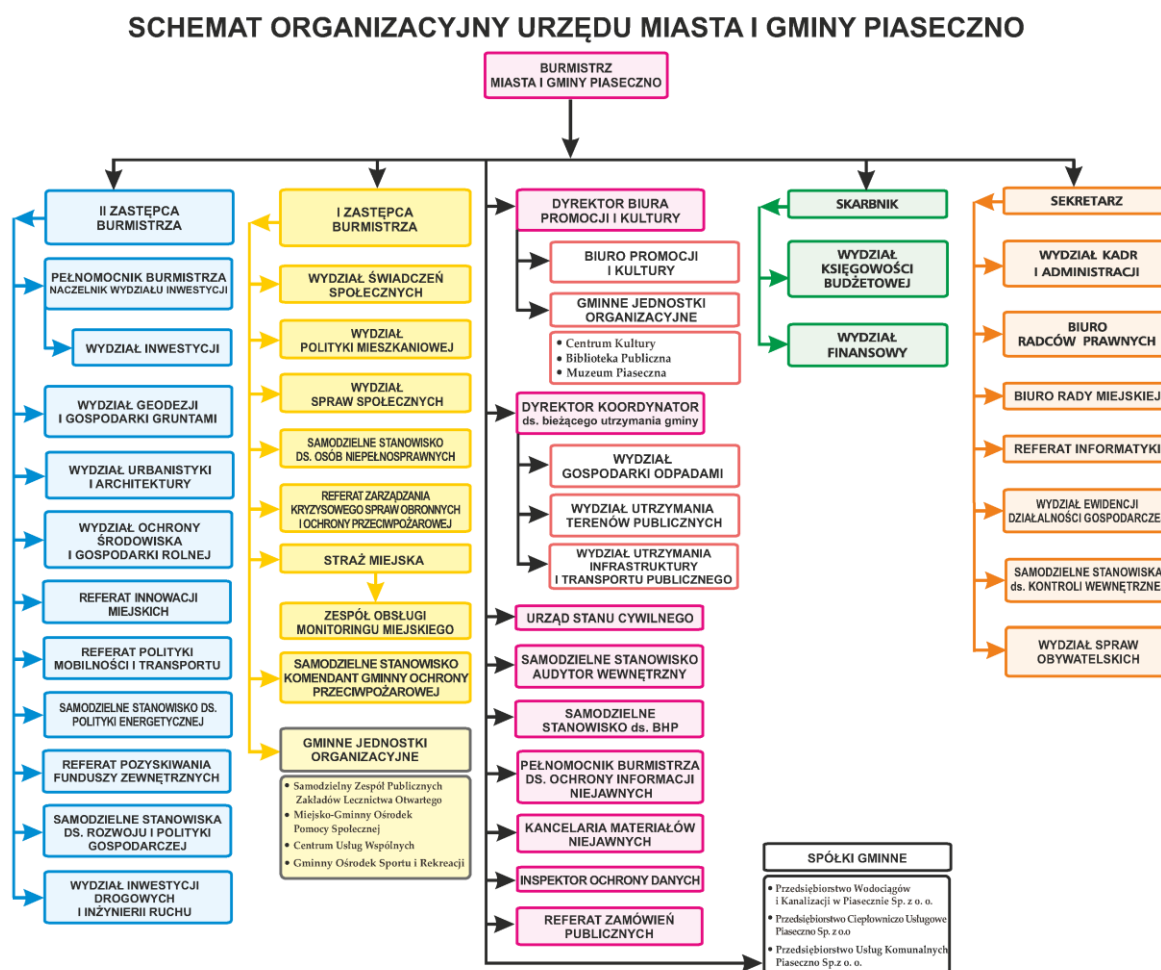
SCHEMAT ORGANIZACYJNY URZĘDU MIASTA I GMINY PIASECZNO

BURMISTRZ MIASTA I GMINY PIASECZNO

II ZASTĘPCA BURMISTRZA

PEŁNOMOCNIK BURMISTRZA NACZELNIK WYDZIAŁU INWESTYCJI

WYDZIAŁ INWESTYCJI

WYDZIAŁ GEODEZJI I GOSPODARKI GRUNTAMI

WYDZIAŁ URBANISTYKI I ARCHITEKTURY

WYDZIAŁ OCHRONY ŚRODOWISKA I GOSPODARKI ROLNEJ

REFERAT INNOWACJI MIEJSKICH

REFERAT POLITYKI MOBILNOŚCI I TRANSPORTU

SAMODZIELNE STANOWISKO DS. POLITYKI ENERGETYCZNEJ

REFERAT POZYSKIWANIA FUNDUSZY ZEWNĘTRZNYCH

SAMODZIELNE STANOWISKA DS. ROZWOJU I POLITYKI GOSPODARCZEJ

WYDZIAŁ INWESTYCJI DROGOWYCH I INŻYNIERII RUCHU

I ZASTĘPCA BURMISTRZA

WYDZIAŁ ŚWIADCZEŃ SPOŁECZNYCH

WYDZIAŁ POLITYKI MIESZKANIOWEJ

WYDZIAŁ SPRAW SPOŁECZNYCH

SAMODZIELNE STANOWISKO DS. OSÓB NIEPEŁNOSPRAWNYCH

REFERAT ZARZĄDZANIA KRYZYSOWEGO SPRAW OBRONNYCH I OCHRONY PRZECIWPOŻAROWEJ

STRAŻ MIEJSKA

ZESPÓŁ OBSŁUGI MONITORINGU MIEJSKIEGO

SAMODZIELNE STANOWISKO KOMENDANT GMINNY OCHRONY PRZECIWPOŻAROWEJ

GMINNE JEDNOSTKI ORGANIZACYJNE

• Samodzielny Zespół Publicznych Zakładów Lecznictwa Otwartego
• Miejsko-Gminny Ośrodek Pomocy Społecznej
• Centrum Usług Wspólnych
• Gminny Ośrodek Sportu i Rekreacji

DYREKTOR BIURA PROMOCJI I KULTURY

BIURO PROMOCJI I KULTURY

GMINNE JEDNOSTKI ORGANIZACYJNE

• Centrum Kultury
• Biblioteka Publiczna
• Muzeum Piaseczna

DYREKTOR KOORDYNATOR ds. bieżącego utrzymania gminy

WYDZIAŁ GOSPODARKI ODPADAMI

WYDZIAŁ UTRZYMANIA TERENÓW PUBLICZNYCH

WYDZIAŁ UTRZYMANIA INFRASTRUKTURY I TRANSPORTU PUBLICZNEGO

URZĄD STANU CYWILNEGO

SAMODZIELNE STANOWISKO AUDYTOR WEWNĘTRZNY

SAMODZIELNE STANOWISKO ds. BHP

PEŁNOMOCNIK BURMISTRZA DS. OCHRONY INFORMACJI NIEJAWNYCH

KANCELARIA MATERIAŁÓW NIEJAWNYCH

INSPEKTOR OCHRONY DANYCH

REFERAT ZAMÓWIEŃ PUBLICZNYCH

SKARBNIK

WYDZIAŁ KSIĘGOWOŚCI BUDŻETOWEJ

WYDZIAŁ FINANSOWY

SPÓŁKI GMINNE

• Przedsiębiorstwo Wodociągów i Kanalizacji w Piasecznie Sp. z o. o.
• Przedsiębiorstwo Ciepłowniczo Usługowe Piaseczno Sp. z o.o
• Przedsiębiorstwo Usług Komunalnych Piaseczno Sp. z o. o.

SEKRETARZ

WYDZIAŁ KADR I ADMINISTRACJI

BIURO RADCÓW PRAWNYCH

BIURO RADY MIEJSKIEJ

REFERAT INFORMATYKI

WYDZIAŁ EWIDENCJI DZIAŁALNOŚCI GOSPODARCZE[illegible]

SAMODZIELNE STANOWISKA ds. KONTROLI WEWNĘTRZNE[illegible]

WYDZIAŁ SPRAW OBYWATELSKICH